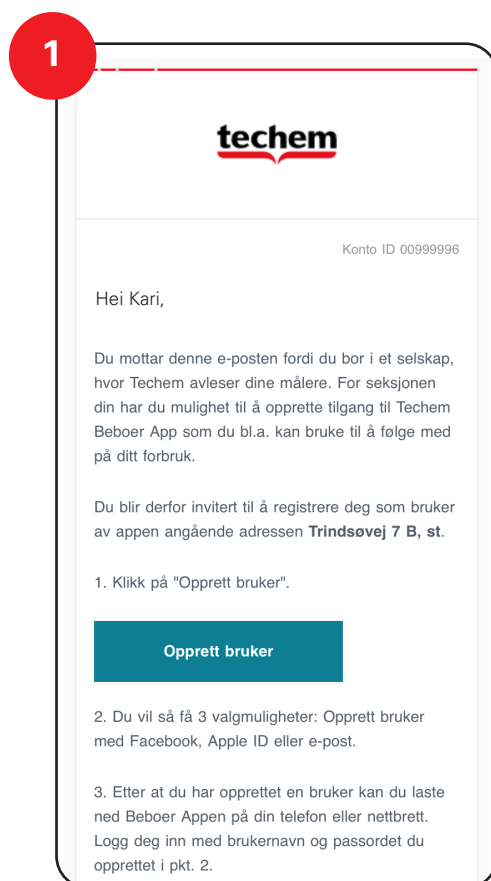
1

techem

Konto ID 00999996

Hei Kari,

Du mottar denne e-posten fordi du bor i et selskap, hvor Techem avleser dine målere. For seksjonen din har du mulighet til å opprette tilgang til Techem Beboer App som du bl.a. kan bruke til å følge med på ditt forbruk.

Du blir derfor invitert til å registrere deg som bruker av appen angående adressen **Trindsøvej 7 B, st**.

1. Klikk på "Opprett bruker".

Opprett bruker

2. Du vil så få 3 valgmuligheter: Opprett bruker med Facebook, Apple ID eller e-post.

3. Etter at du har opprettet en bruker kan du laste ned Beboer Appen på din telefon eller nettbrett. Logg deg inn med brukernavn og passordet du opprettet i pkt. 2.